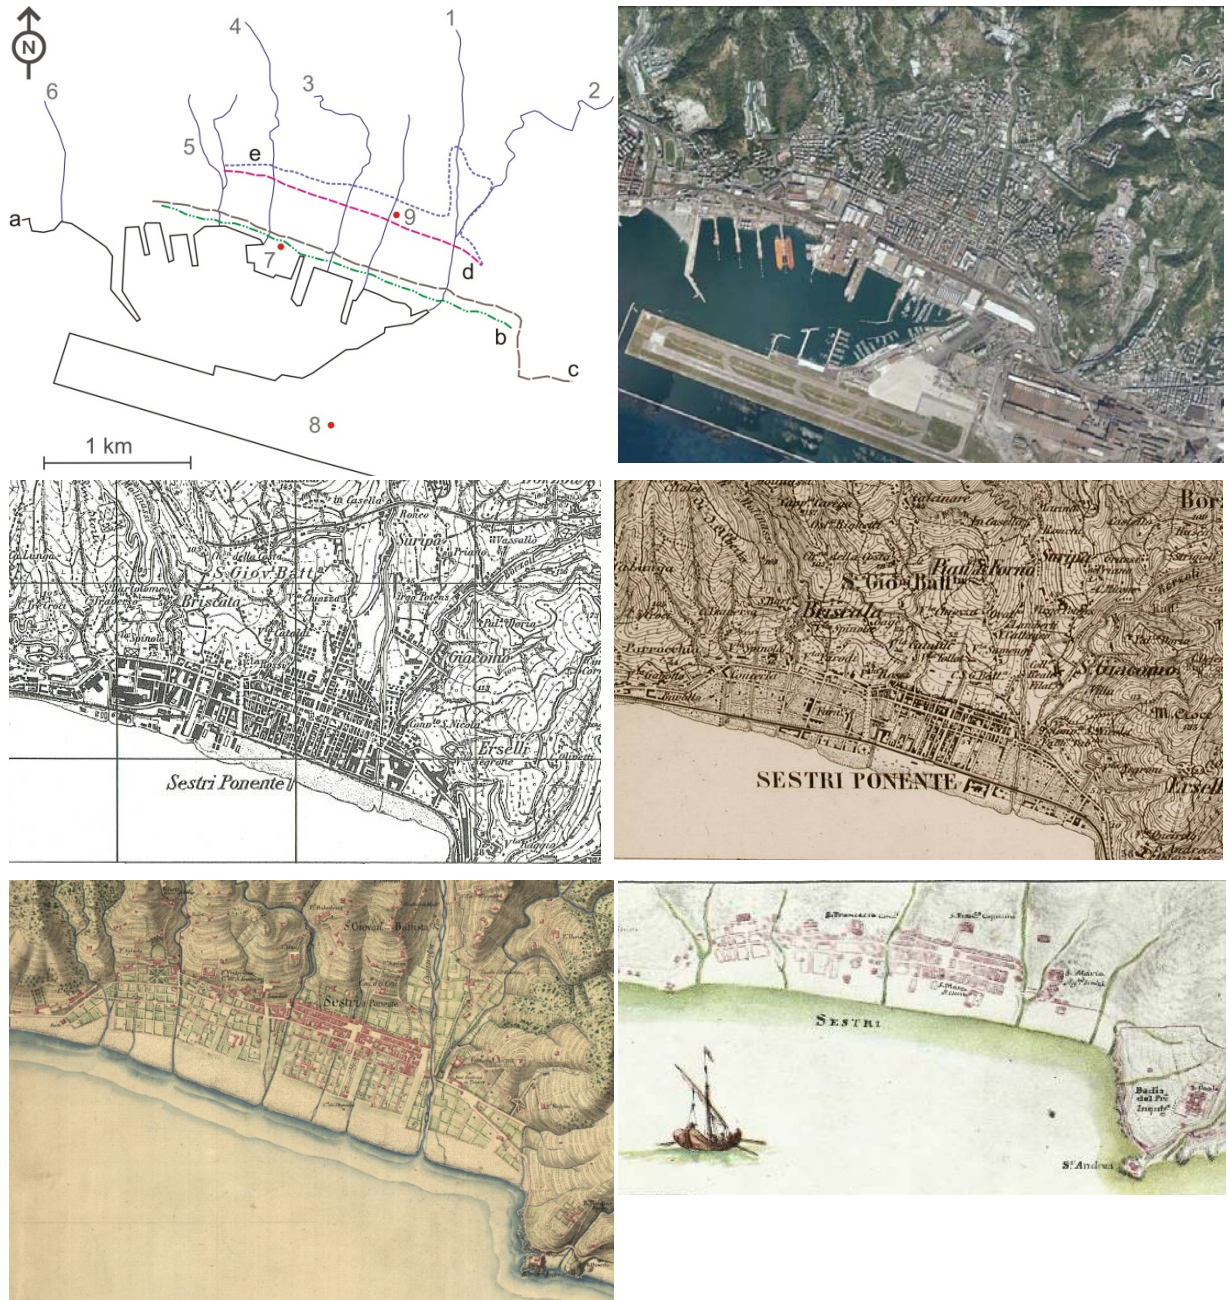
N
1
2
3
4
5
6
a
b
c
d
e
7
8
9
1 km

in Casella
Roncc
Saripa
Priano
Vassallo
Lunga
della Costa
S. Giov. Batt.
Bartolomeo
Straberta
Briscata
Spinola
Cataldi
Petrona
Pall. Doria
Giacomo
Erselli
Negrone
Sestri Ponente

Salcinare
in Casella
S. Gio. Batt.
Borzoli
Saripa
Briscata
Spinola
S. Giacomo
Erselli
SESTRI PONENTE

S. Giovanni Battista
Sestri Ponente

S. Francesco
S. Maria
SESTRI
Badia del Pr. Impre.
S. Andrea